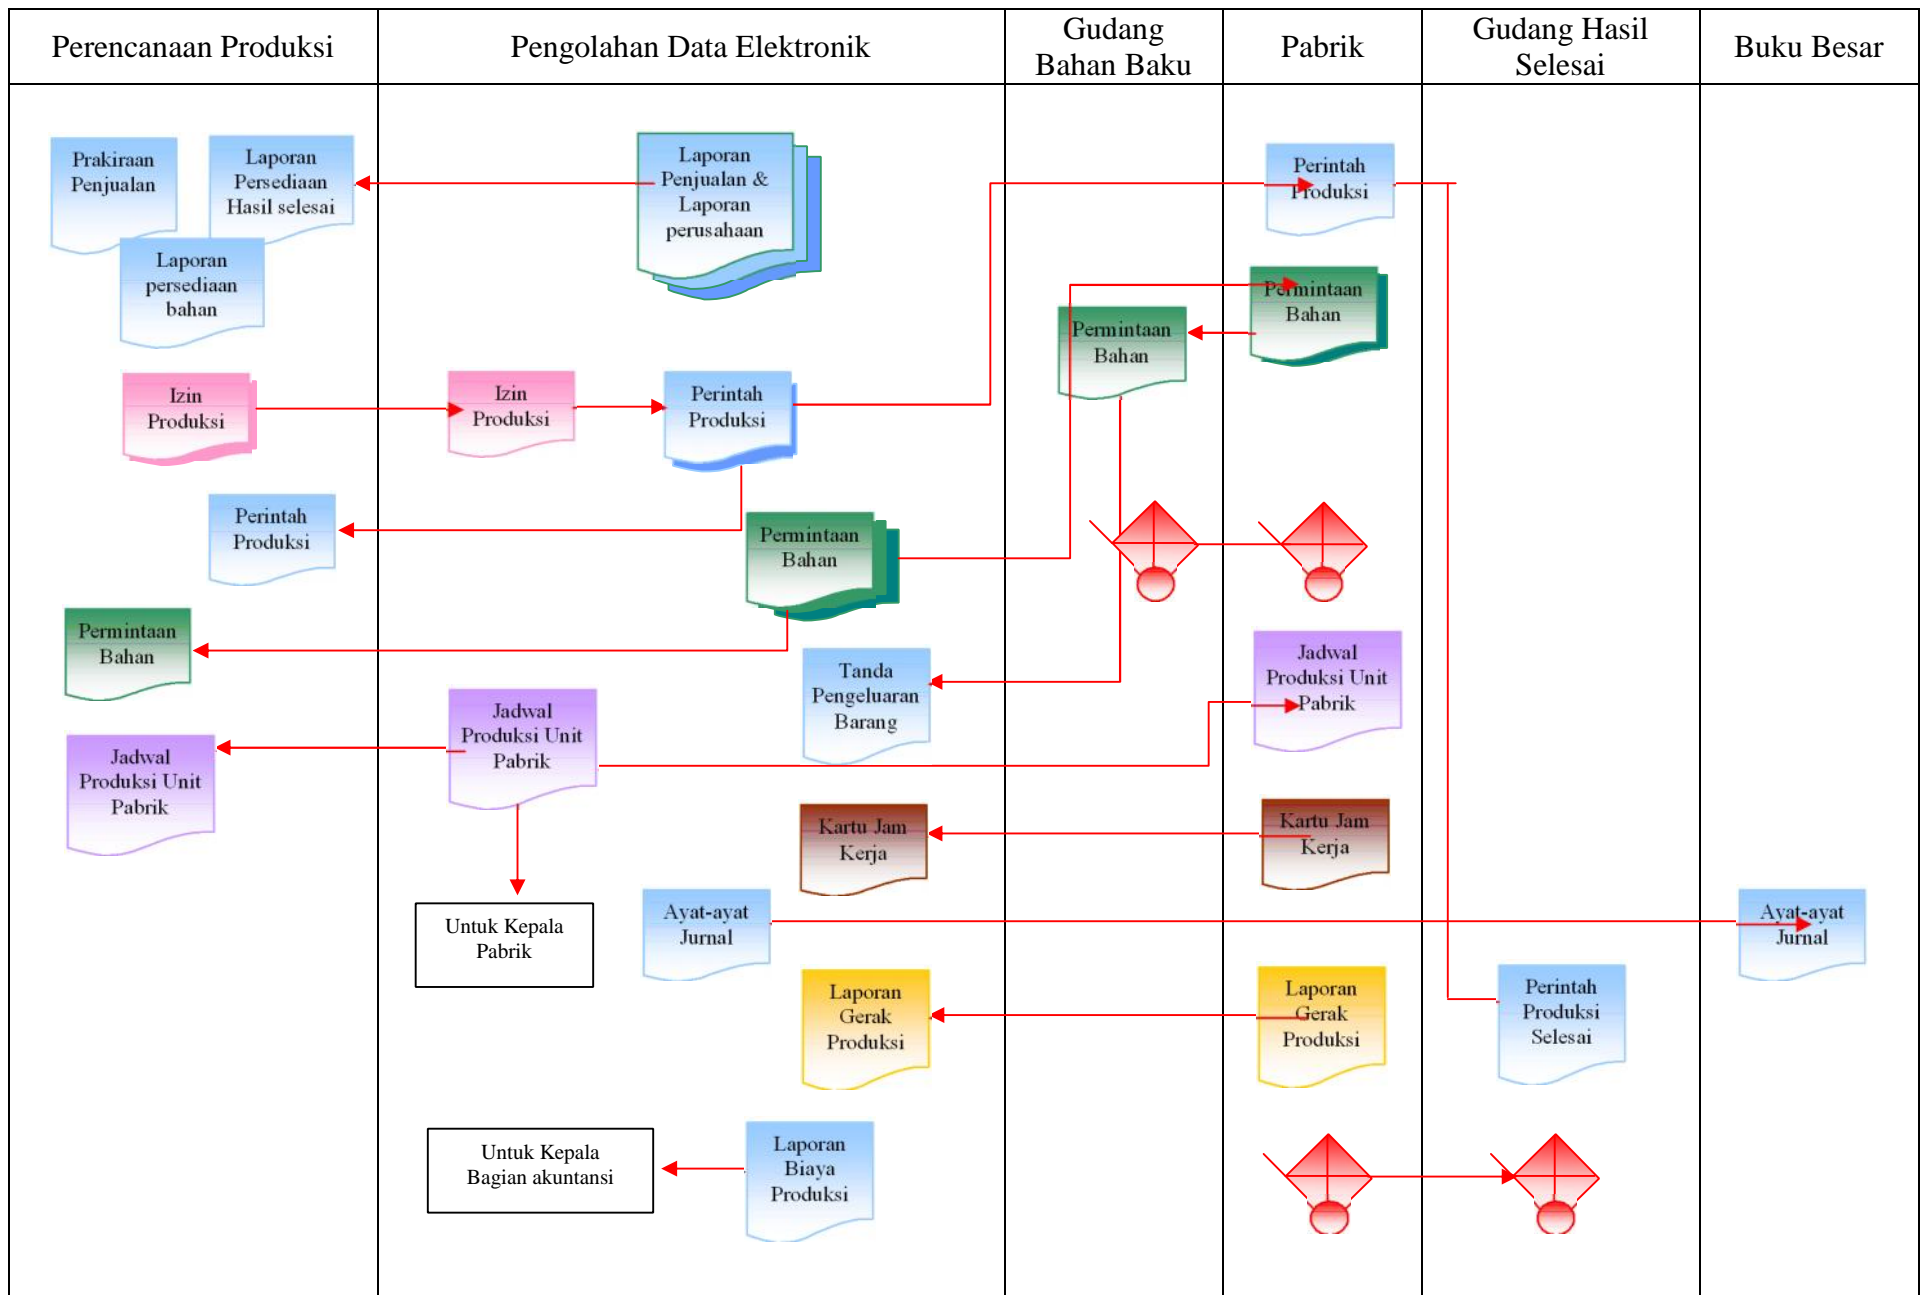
| Perencanaan Produksi | Pengolahan Data Elektronik | Gudang Bahan Baku | Pabrik | Gudang Hasil Selesai | Buku Besar |
|---|---|---|---|---|---|

Prakiraan Penjualan

Laporan Persediaan Hasil selesai

Laporan persediaan bahan

Laporan Penjualan & Laporan perusahaan

Perintah Produksi

Permintaan Bahan

Permintaan Bahan

Izin Produksi

Izin Produksi

Perintah Produksi

Perintah Produksi

Permintaan Bahan

Permintaan Bahan

Jadwal Produksi Unit Pabrik

Tanda Pengeluaran Barang

Jadwal Produksi Unit Pabrik

Jadwal Produksi Unit Pabrik

Kartu Jam Kerja

Kartu Jam Kerja

Untuk Kepala Pabrik

Ayat-ayat Jurnal

Ayat-ayat Jurnal

Laporan Gerak Produksi

Laporan Gerak Produksi

Perintah Produksi Selesai

Untuk Kepala Bagian akuntansi

Laporan Biaya Produksi